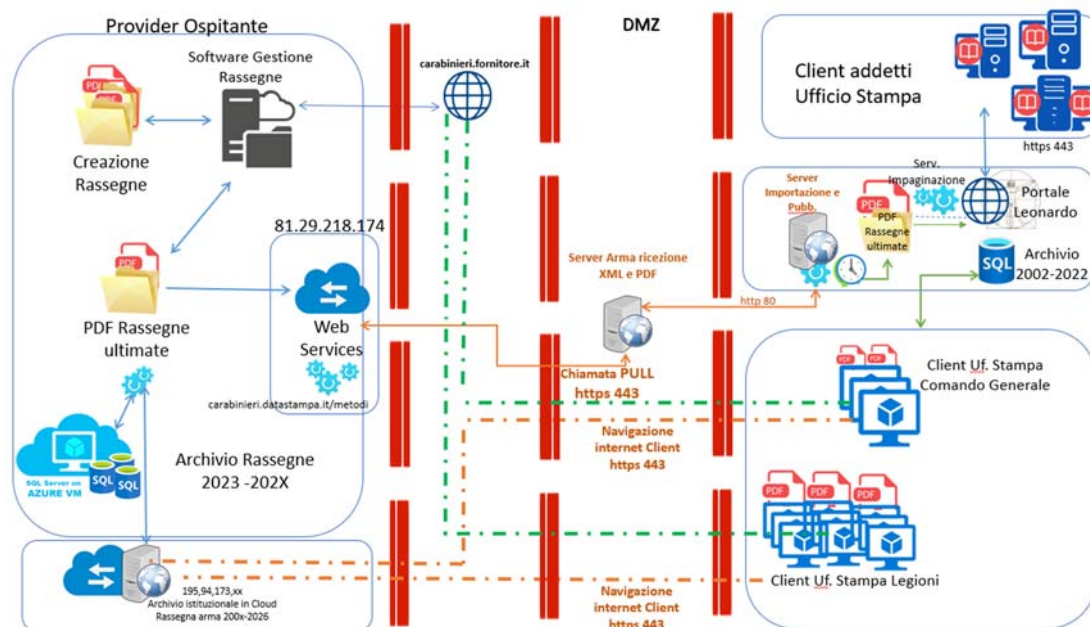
Provider Ospitante

Software Gestione Rassegne

PDF

Creazione Rassegne

81.29.218.174

PDF

PDF Rassegne ultimate

Web Services

carabinieri.datastampa.it/metodi

SQL Server on AZURE VM

SQL

SQL

Archivio Rassegne 2023 -202X

195,94,173,xx
Archivio istituzionale in Cloud
Rassegna arma 200x-2026

carabinieri.fornitore.it

DMZ

Server Arma ricezione XML e PDF

Chiamata PULL https 443

Navigazione internet Client https 443

Navigazione internet Client https 443

Client addetti Ufficio Stampa

https 443

Server Importazione e Pubb.

Serv. impaginazione

PDF

PDF Rassegne ultimate

Portale Leonardo

SQL

Archivio 2002-2022

http 80

PDF

PDF

Client Uf. Stampa Comando Generale

PDF

PDF

PDF

Client Uf. Stampa Legioni